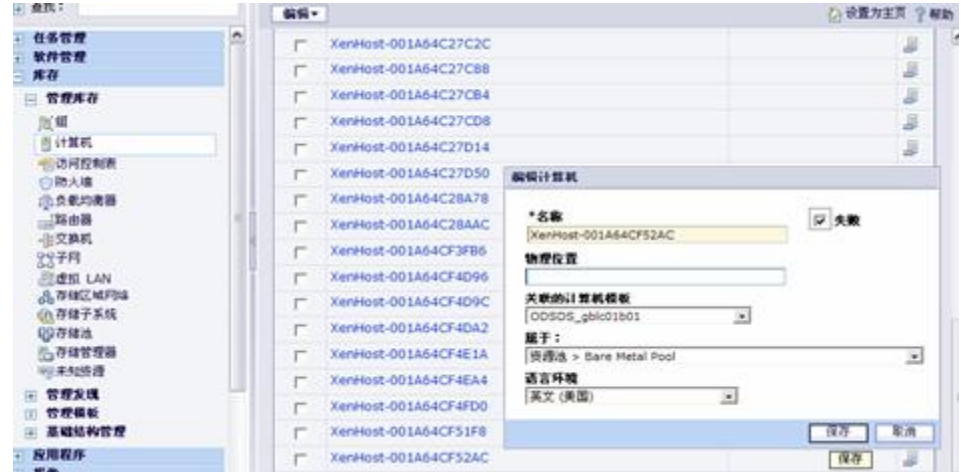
查找：

任务管理
软件管理
库存
管理库存
组
计算机
访问控制表
防火墙
负载均衡器
路由器
交换机
子网
虚拟 LAN
存储区域网络
存储子系统
存储池
存储管理器
未知资源
管理发现
管理模板
基础结构管理
应用程序

编辑▾
设置为主页 ? 帮助

XenHost-001A64C27C2C
XenHost-001A64C27C88
XenHost-001A64C27CB4
XenHost-001A64C27CD8
XenHost-001A64C27D14
XenHost-001A64C27D50
XenHost-001A64C28A78
XenHost-001A64C28AAC
XenHost-001A64CF3FB6
XenHost-001A64CF4D96
XenHost-001A64CF4D9C
XenHost-001A64CF4DA2
XenHost-001A64CF4E1A
XenHost-001A64CF4EA4
XenHost-001A64CF4FD0
XenHost-001A64CF51F8
XenHost-001A64CF52AC

编辑计算机
*名称
XenHost-001A64CF52AC
失败
物理位置
关联的计算机模板
ODSOS_gblc01b01
属于：
资源池 > Bare Metal Pool
语言环境
英文 (美国)
保存
取消
保存